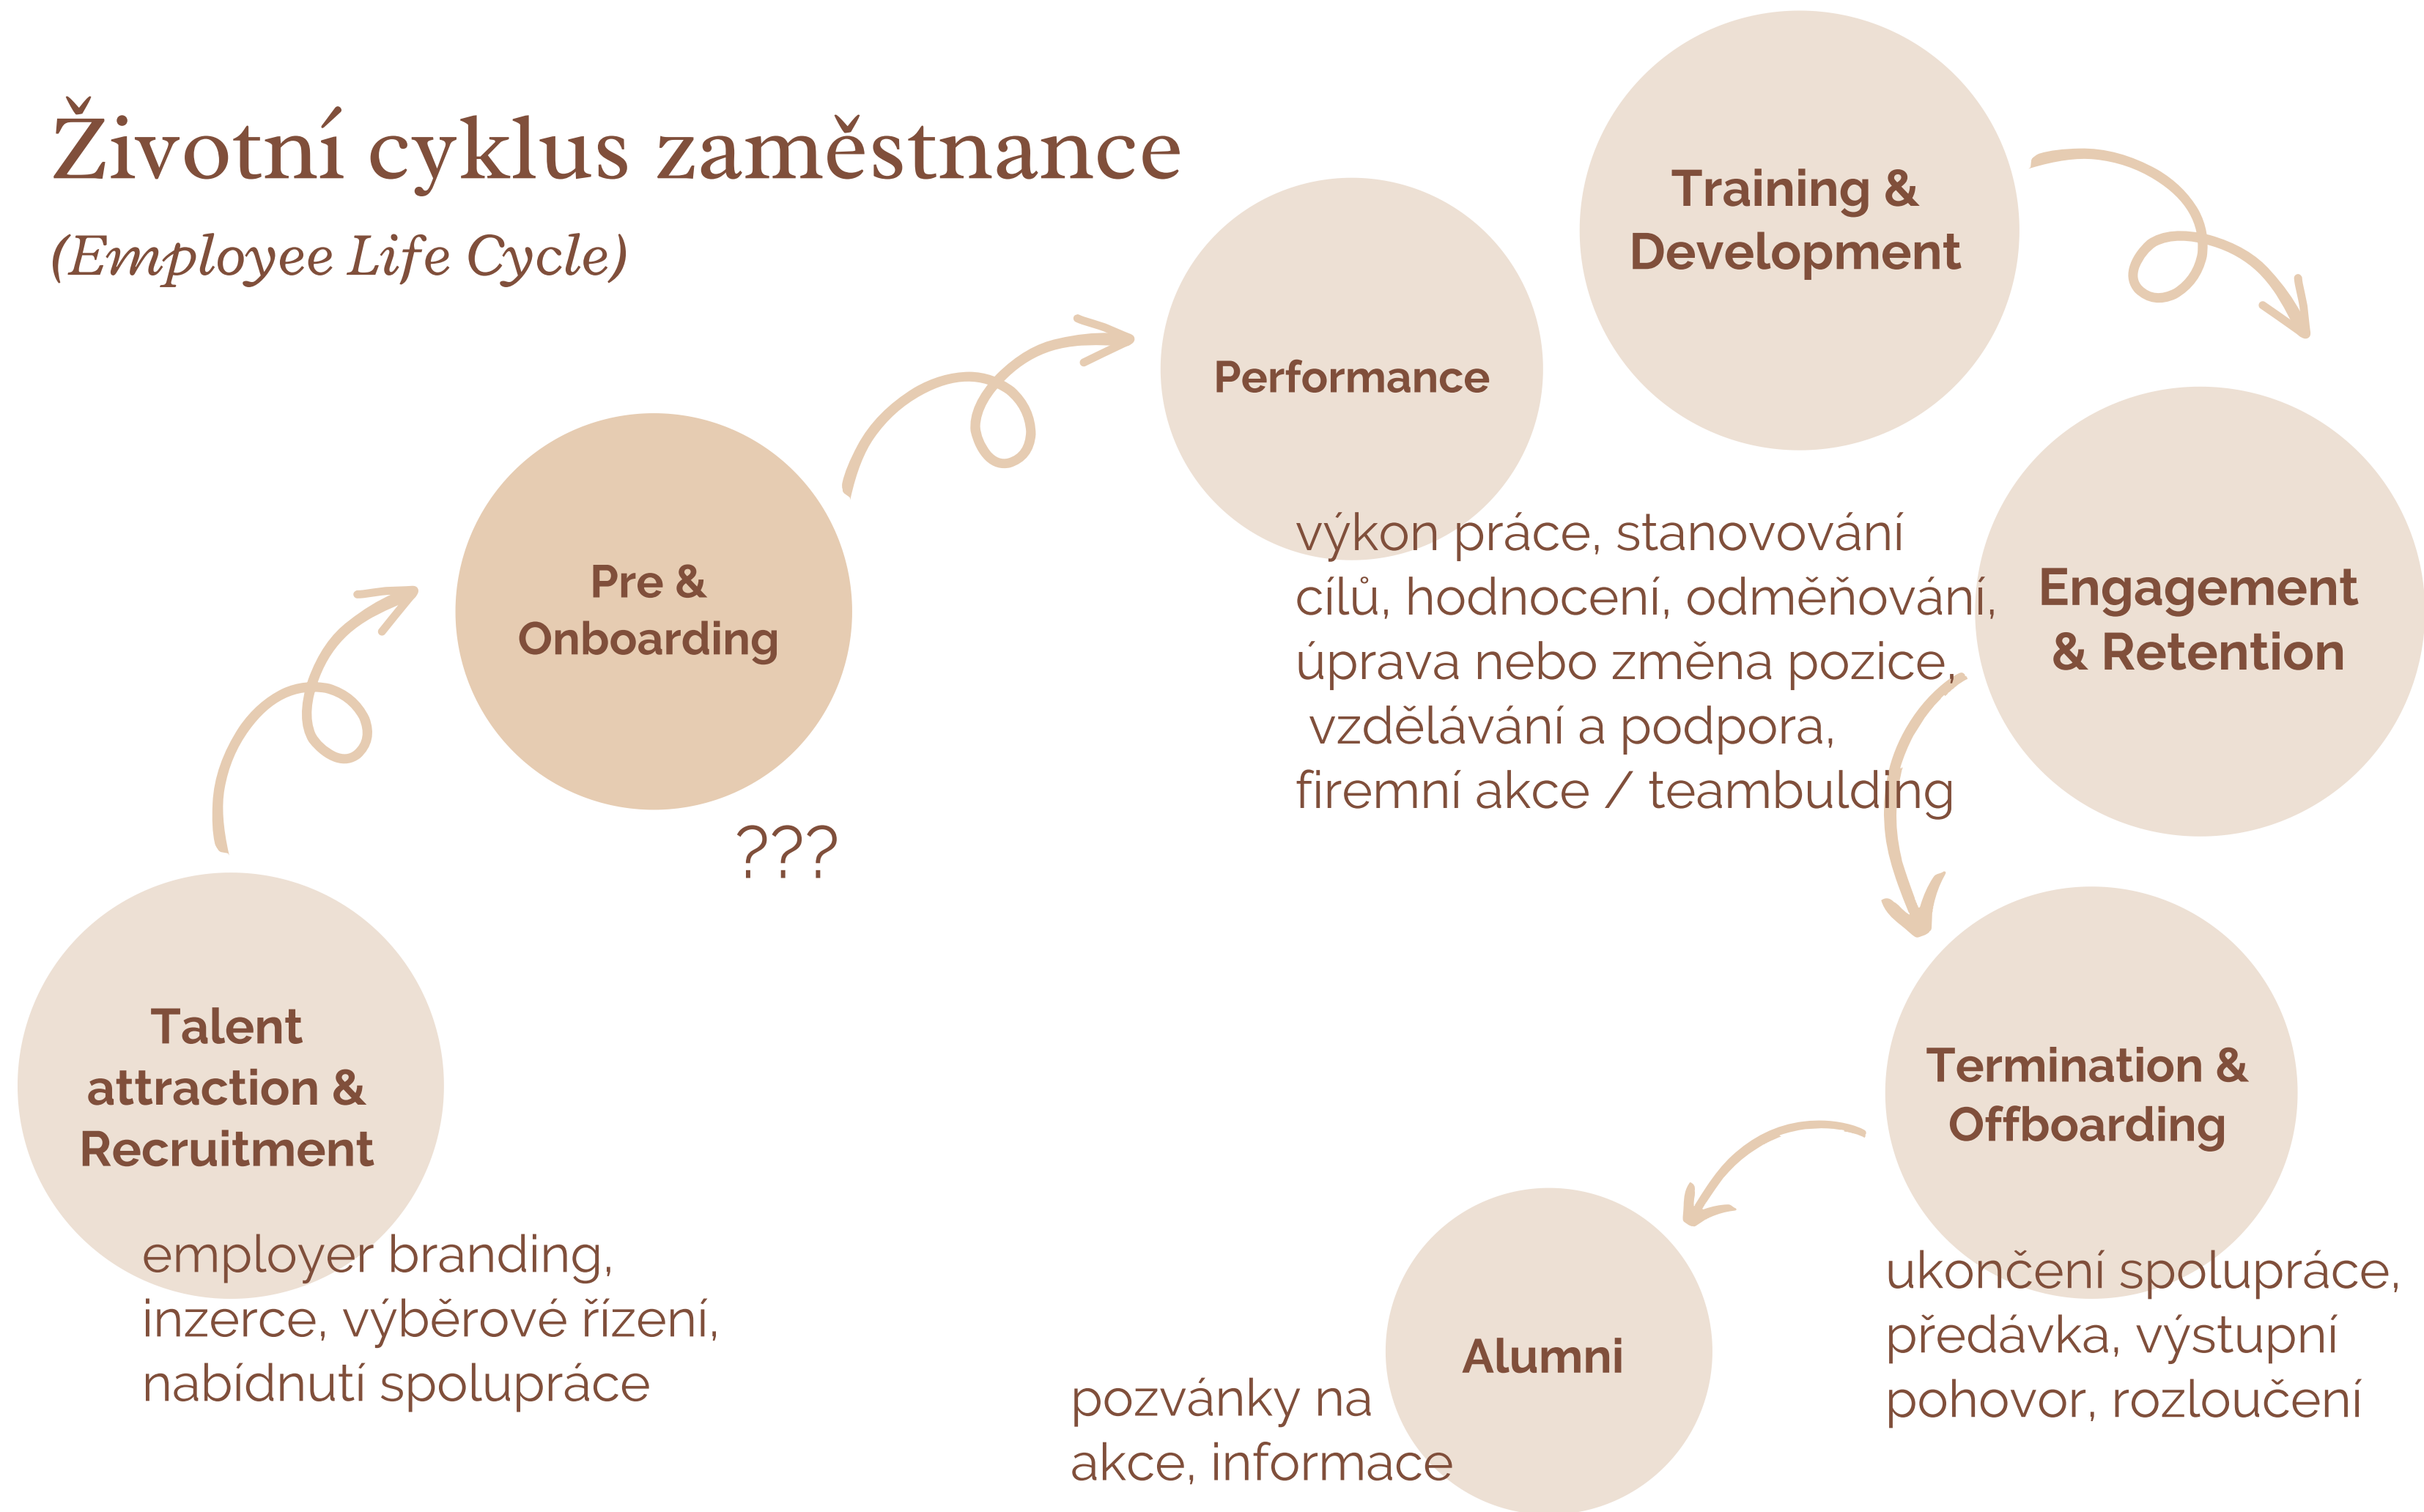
Životní cyklus zaměstnance

(Employee Life Cycle)

Talent attraction & Recruitment

employer branding, inzerce, výběrové řízení, nabídnutí spolupráce

Pre & Onboarding

???

Performance

výkon práce, stanovování cílů, hodnocení, odměňování, úprava nebo změna pozice, vzdělávání a podpora, firemní akce / teambulding

Training & Development

Engagement & Retention

Termination & Offboarding

ukončení spolupráce, předávka, výstupní pohovor, rozloučení

Alumni

pozvánky na akce, informace